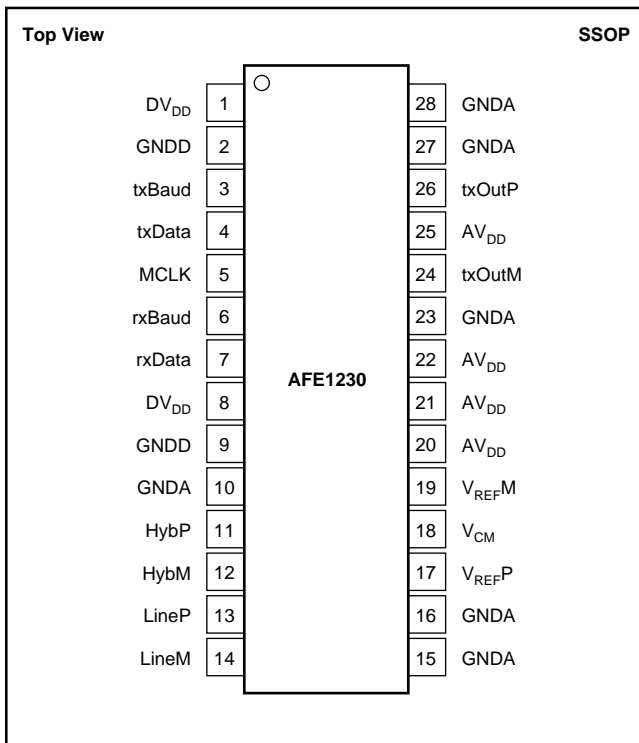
Top View

SSOP

$DV_{DD}$ 1
GNDD 2
txBaud 3
txData 4
MCLK 5
rxBaud 6
rxData 7
$DV_{DD}$ 8
GNDD 9
GNDA 10
HybP 11
HybM 12
LineP 13
LineM 14

AFE1230

28 GNDA
27 GNDA
26 txOutP
25 $AV_{DD}$
24 txOutM
23 GNDA
22 $AV_{DD}$
21 $AV_{DD}$
20 $AV_{DD}$
19 $V_{REF}M$
18 $V_{CM}$
17 $V_{REF}P$
16 GNDA
15 GNDA